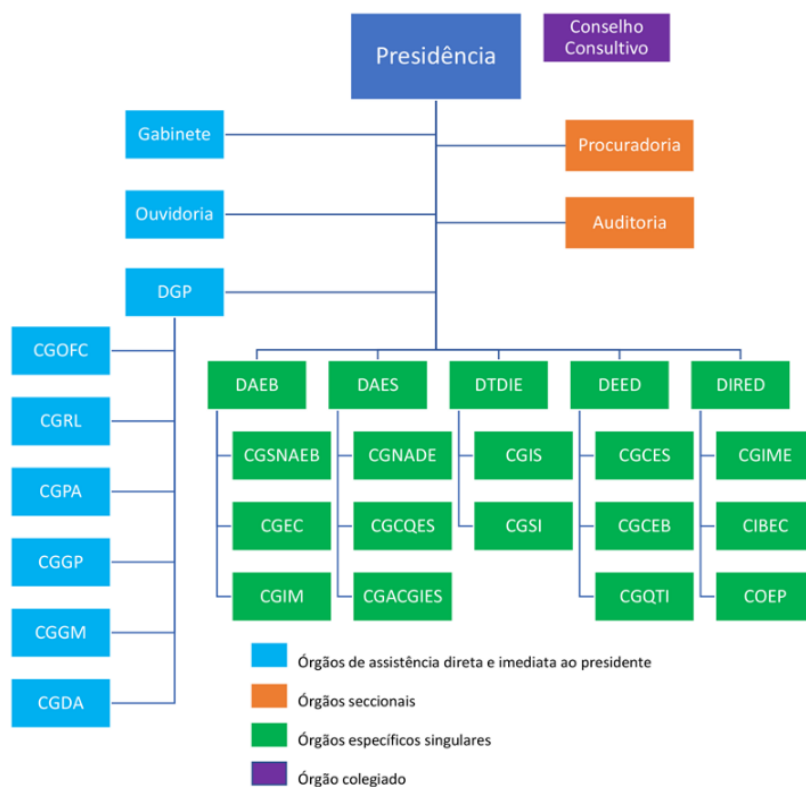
Presidência

Conselho Consultivo

Gabinete

Procuradoria

Ouvidoria

Auditoria

DGP

CGOFC

CGRL

CGPA

CGGP

CGGM

CGDA

DAEB

CGSNAEB

CGEC

CGIM

DAES

CGNADE

CGCQES

CGACGIES

DTDIE

CGIS

CGSI

DEED

CGCES

CGCEB

CGQTI

DIRED

CGIME

CIBEC

COEP

Órgãos de assistência direta e imediata ao presidente

Órgãos seccionais

Órgãos específicos singulares

Órgão colegiado